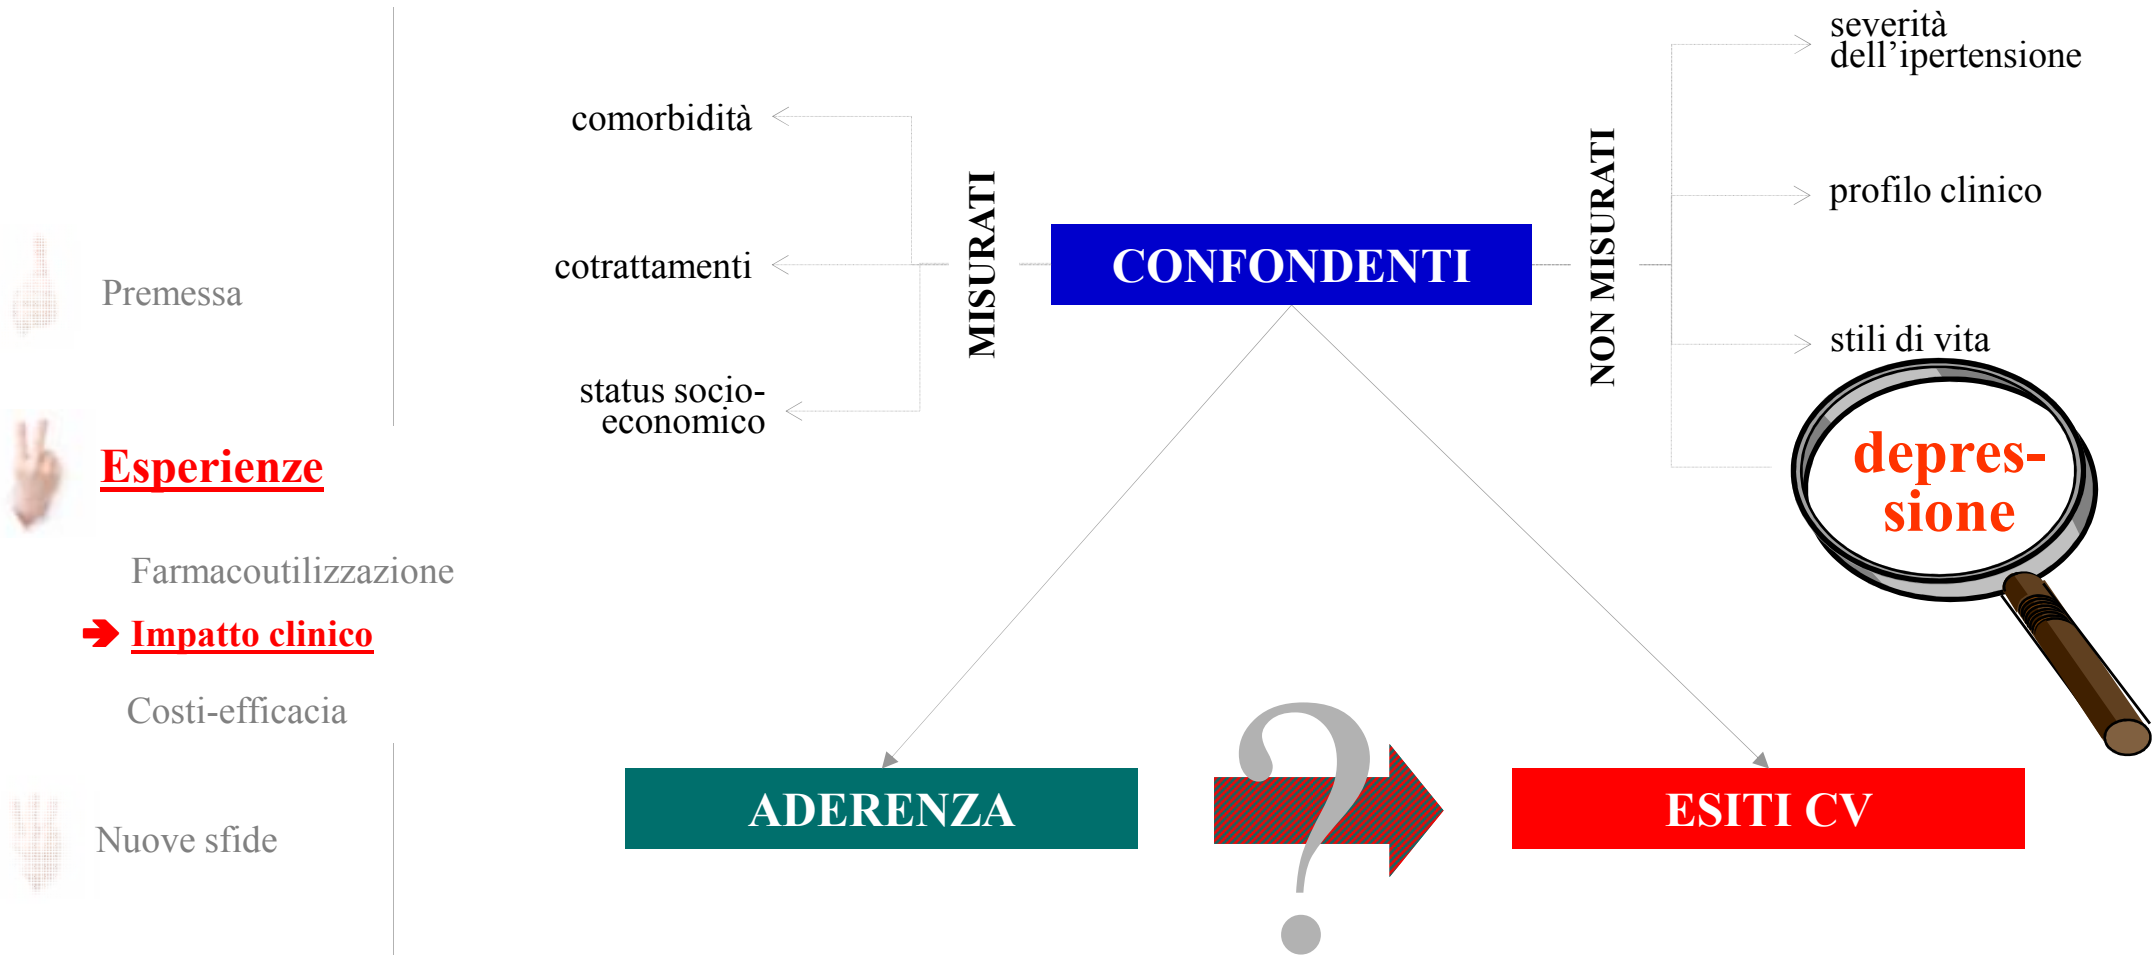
Premessa

Esperienze

Farmacoutilizzazione

Impatto clinico

Costi-efficacia

Nuove sfide

comorbidità

cotrattamenti

status socio-economico

MISURATI

CONFONDENTI

NON MISURATI

severità dell'ipertensione

profilo clinico

stili di vita

depres-sione

ADERENZA

?

ESITI CV